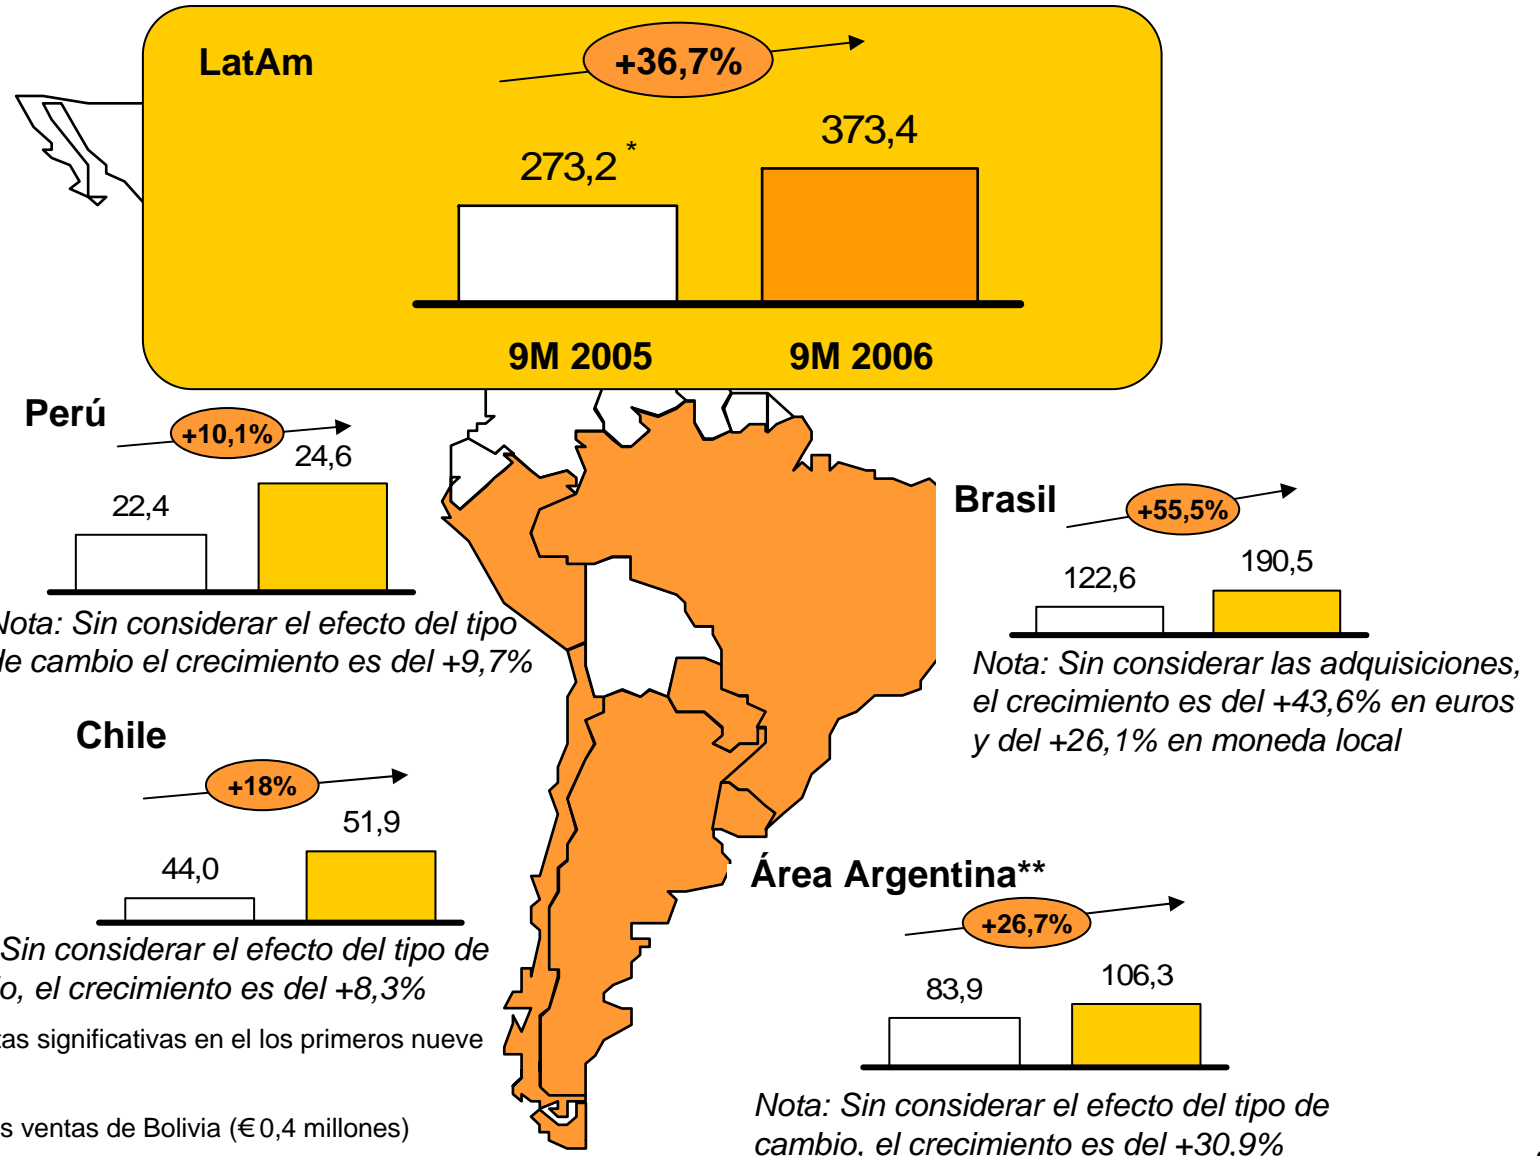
LatAm

+36,7%

273,2 *

373,4

9M 2005

9M 2006

Perú

+10,1%

22,4

24,6

Nota: Sin considerar el efecto del tipo le cambio el crecimiento es del +9,7%

Chile

+18%

44,0

51,9

Sin considerar el efecto del tipo de o, el crecimiento es del +8,3%

tas significativas en el los primeros nueve

s ventas de Bolivia (€ 0,4 millones)

Brasil

+55,5%

122,6

190,5

Nota: Sin considerar las adquisiciones, el crecimiento es del +43,6% en euros y del +26,1% en moneda local

Área Argentina**

+26,7%

83,9

106,3

Nota: Sin considerar el efecto del tipo de cambio, el crecimiento es del +30,9%